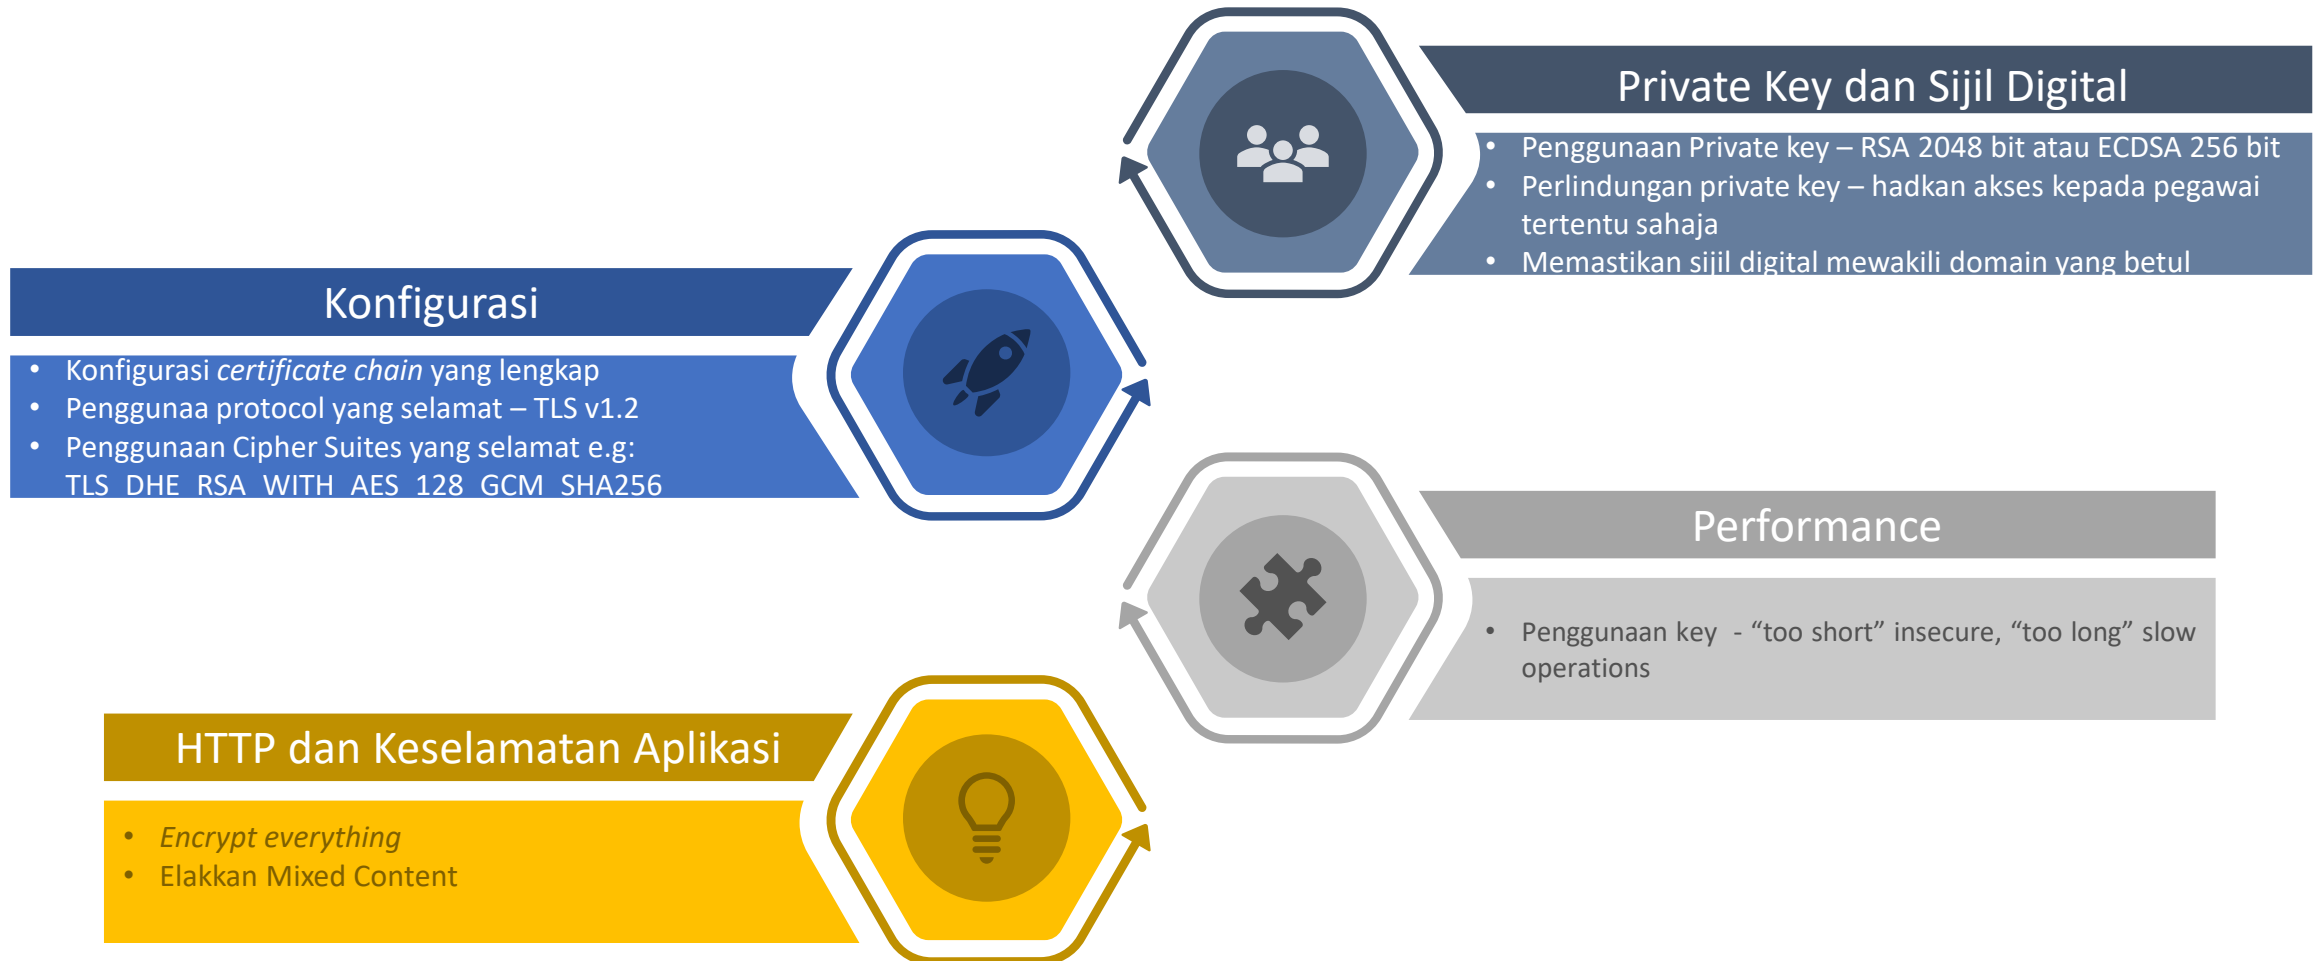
Private Key dan Sijil Digital

• Penggunaan Private key – RSA 2048 bit atau ECDSA 256 bit
• Perlindungan private key – hadkan akses kepada pegawai tertentu sahaja
• Memastikan sijil digital mewakili domain yang betul

Konfigurasi

• Konfigurasi *certificate chain* yang lengkap
• Penggunaa protocol yang selamat – TLS v1.2
• Penggunaan Cipher Suites yang selamat e.g: TLS_DHE_RSA_WITH_AES_128_GCM_SHA256

Performance

• Penggunaan key - “too short” insecure, “too long” slow operations

HTTP dan Keselamatan Aplikasi

• *Encrypt everything*
• Elakkan Mixed Content